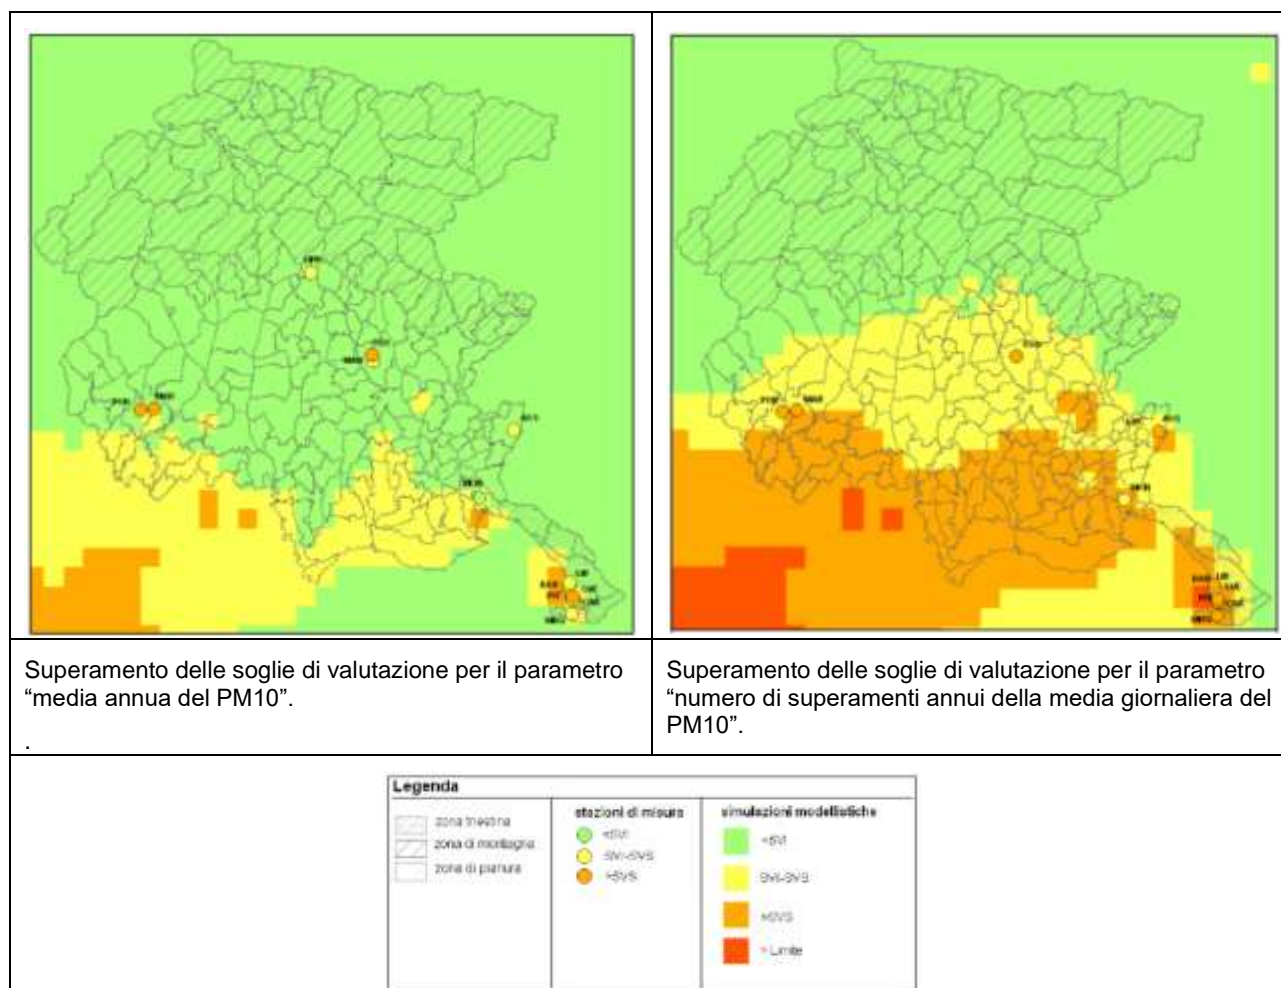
Superamento delle soglie di valutazione per il parametro "media annua del PM10".

.

Superamento delle soglie di valutazione per il parametro "numero di superamenti annui della media giornaliera del PM10".

Legenda

zona triestina
zona di montagna
zona di pianura

stazioni di misura
<SVI
SVI-SVS
>SVS

simulazioni modellistiche
<SVI
SVI-SVS
>SVS
> Limite